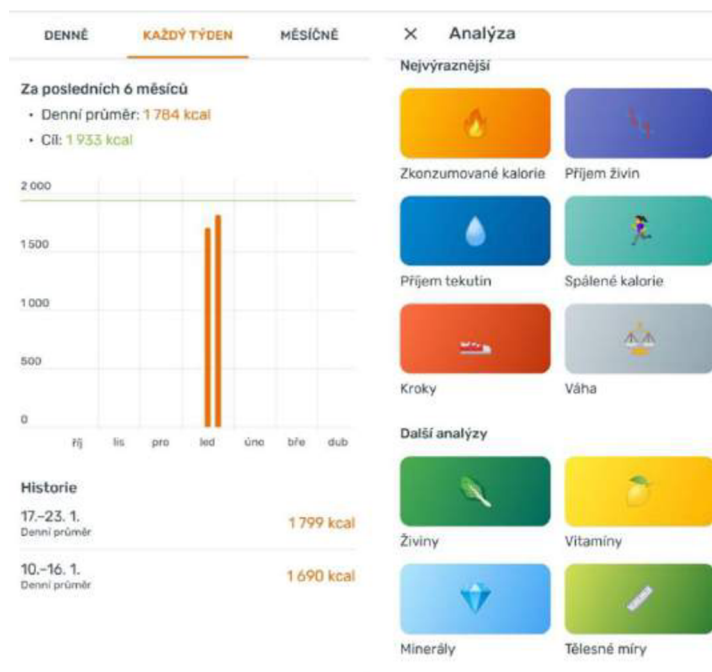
DENNĚ KAŽDÝ TÝDEN MĚSÍČNĚ

Za posledních 6 měsíců

• Denní průměr: 1 784 kcal

• Cíl: 1 933 kcal

2 000

1 500

1 000

500

0

říj lis pro led úno bře dub

Historie

17.–23. 1.
Denní průměr
1 799 kcal

10.–16. 1.
Denní průměr
1 690 kcal

× Analýza

Nejvýraznější

Zkonzumované kalorie

Příjem živin

Příjem tekutin

Spálené kalorie

Kroky

Váha

Další analýzy

Živiny

Vitamíny

Minerály

Tělesné míry